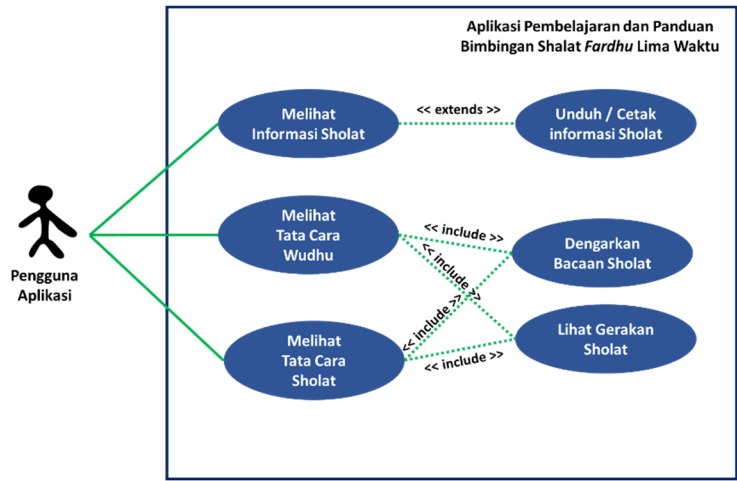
Aplikasi Pembelajaran dan Panduan Bimbingan Shalat *Fardhu* Lima Waktu

Pengguna Aplikasi

Melihat Informasi Sholat

<< extends >>

Unduh / Cetak informasi Sholat

Melihat Tata Cara Wudhu

<< include >>

<< include >>

Dengarkan Bacaan Sholat

<< include >>

Lihat Gerakan Sholat

Melihat Tata Cara Sholat

<< include >>